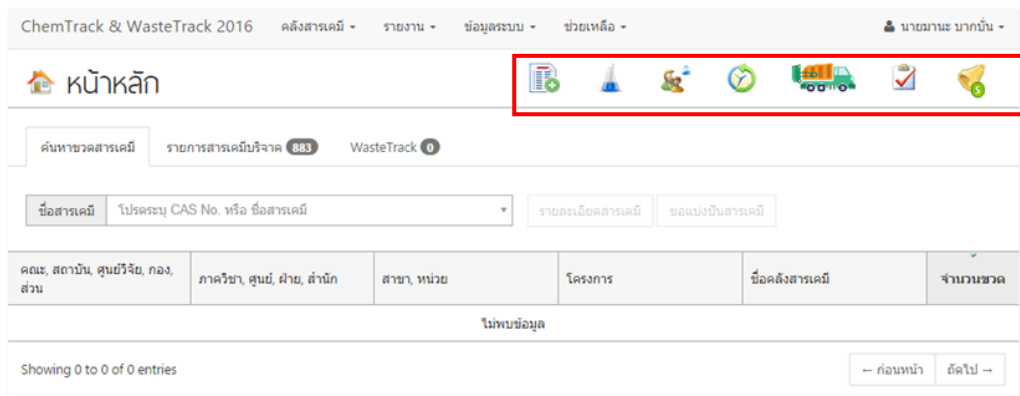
ChemTrack & WasteTrack 2016 คลังสารเคมี ▾ รายงาน ▾ ข้อมูลระบบ ▾ ช่วยเหลือ ▾ นายมานะ บากบั่น ▾

หน้าหลัก

ค้นหาขวดสารเคมี รายการสารเคมีบริจาค 883 WasteTrack 0

ชื่อสารเคมี โปรดระบุ CAS No. หรือ ชื่อสารเคมี ▾ รายละเอียดสารเคมี ขอแบ่งปันสารเคมี

| คณะ, สถาบัน, ศูนย์วิจัย, กอง, ส่วน | ภาควิชา, ศูนย์, ฝ่าย, สำนัก | สาขา, หน่วย | โครงการ | ชื่อคลังสารเคมี | จำนวนขวด |
|---|---|---|---|---|---|
| ไม่พบข้อมูล | | | | | |

Showing 0 to 0 of 0 entries ← ก่อนหน้า ถัดไป →